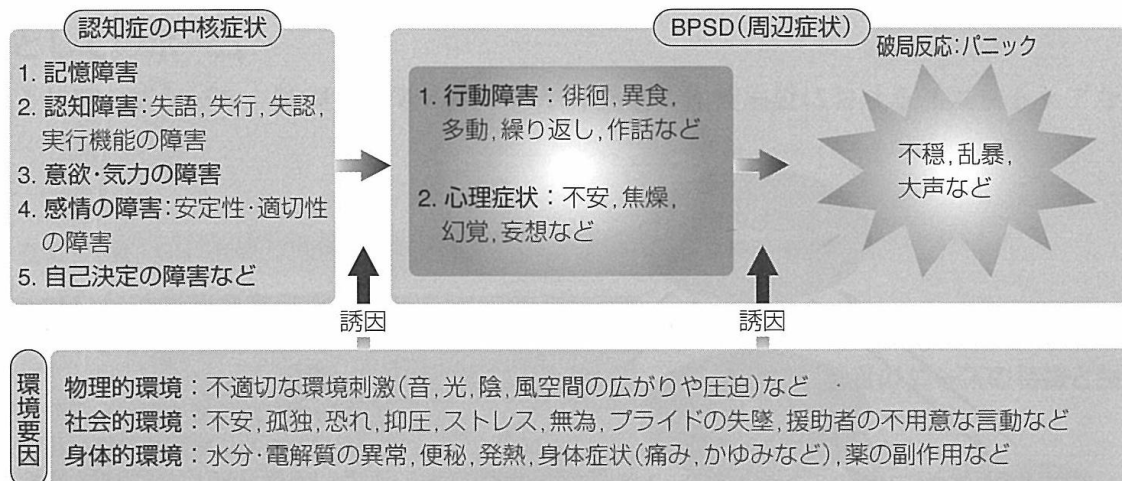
認知症の中核症状

1. 記憶障害
2. 認知障害：失語，失行，失認，実行機能の障害
3. 意欲・気力の障害
4. 感情の障害：安定性・適切性の障害
5. 自己決定の障害など

BPSD（周辺症状）

1. 行動障害：徘徊，異食，多動，繰り返し，作話など
2. 心理症状：不安，焦燥，幻覚，妄想など

破局反応：パニック

不穏，乱暴，大声など

誘因

誘因

環境要因

物理的環境：不適切な環境刺激（音，光，陰，風空間の広がりや圧迫）など
社会的環境：不安，孤独，恐れ，抑圧，ストレス，無為，プライドの失墜，援助者の不用意な言動など
身体的環境：水分・電解質の異常，便秘，発熱，身体症状（痛み，かゆみなど），薬の副作用など